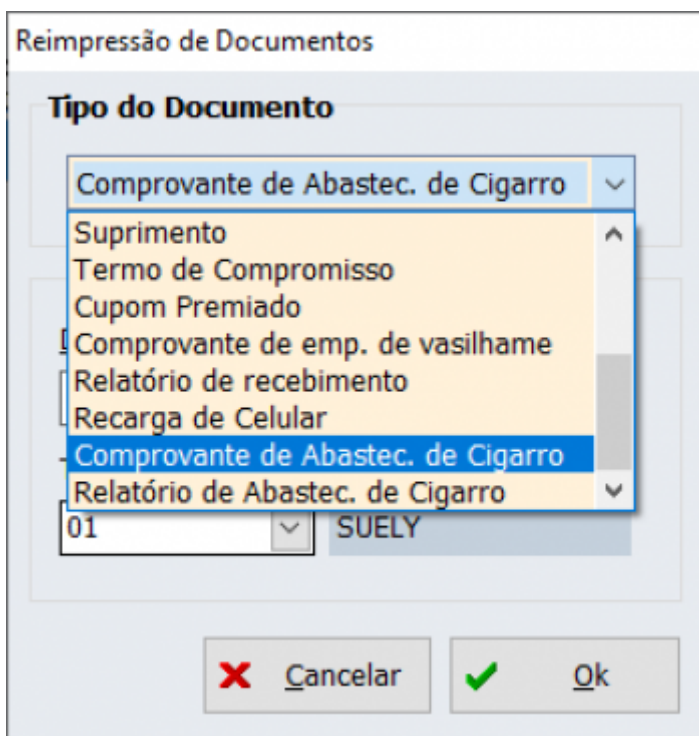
Reimpressão de Documentos

Tipo do Documento

Comprovante de Abastec. de Cigarro

Suprimento
Termo de Compromisso
Cupom Premiado
Comprovante de emp. de vasilhame
Relatório de recebimento
Recarga de Celular
Comprovante de Abastec. de Cigarro
Relatório de Abastec. de Cigarro

01
SUELY

Cancelar
Ok